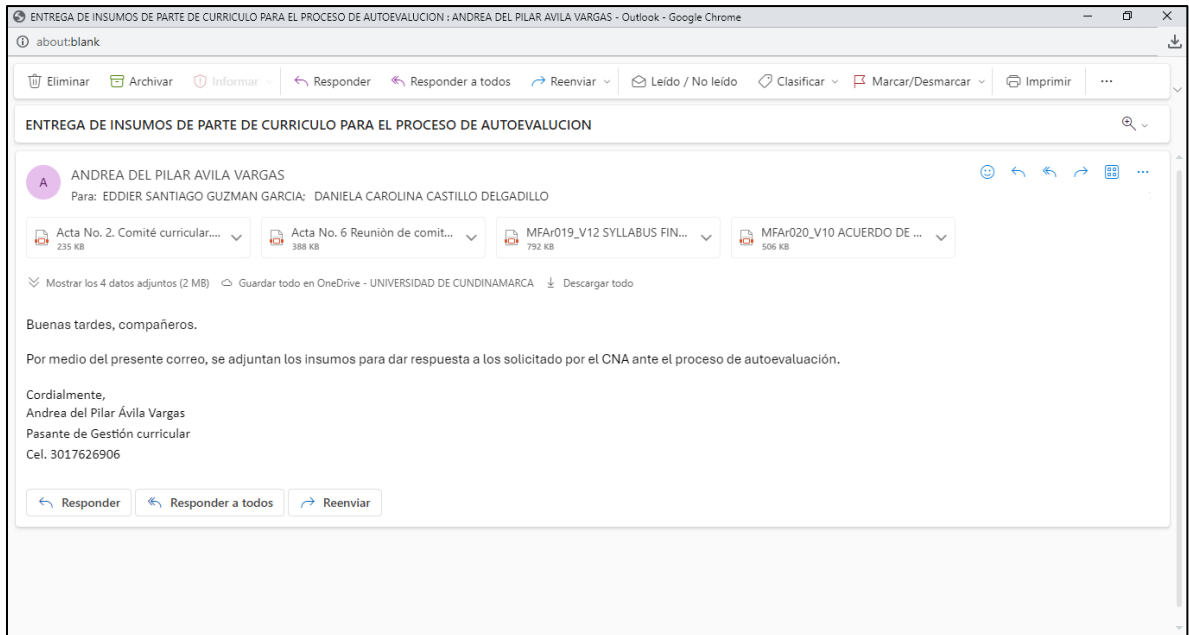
ENTREGA DE INSUMOS DE PARTE DE CURRICULO PARA EL PROCESO DE AUTOEVALUCION : ANDREA DEL PILAR AVILA VARGAS - Outlook - Google Chrome

about:blank

Eliminar Archivar Informar Responder Responder a todos Reenviar Leído / No leído Clasificar Marcar/Desmarcar Imprimir ...

ENTREGA DE INSUMOS DE PARTE DE CURRICULO PARA EL PROCESO DE AUTOEVALUCION

A ANDREA DEL PILAR AVILA VARGAS
Para: EDDIER SANTIAGO GUZMAN GARCIA; DANIELA CAROLINA CASTILLO DELGADILLO

Acta No. 2. Comité curricular.... 235 KB
Acta No. 6 Reuniòn de comit... 388 KB
MFAr019_V12 SYLLABUS FIN... 792 KB
MFAr020_V10 ACUERDO DE ... 506 KB

Mostrar los 4 datos adjuntos (2 MB) Guardar todo en OneDrive - UNIVERSIDAD DE CUNDINAMARCA Descargar todo

Buenas tardes, compañeros.

Por medio del presente correo, se adjuntan los insumos para dar respuesta a los solicitado por el CNA ante el proceso de autoevaluación.

Cordialmente,
Andrea del Pilar Ávila Vargas
Pasante de Gestión curricular
Cel. 3017626906

Responder Responder a todos Reenviar